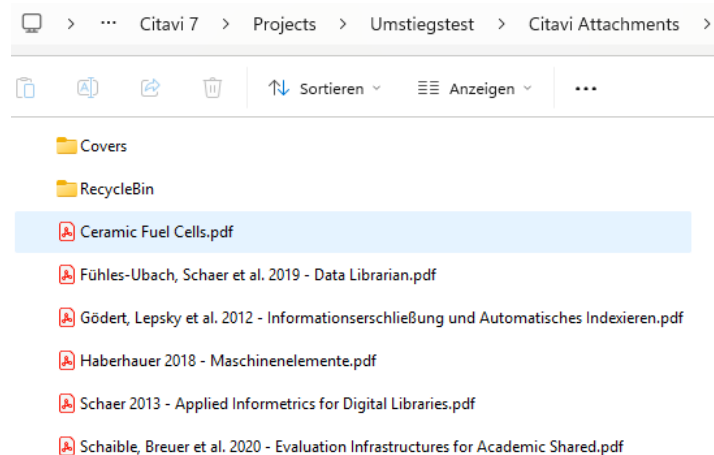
> ··· Citavi 7 > Projects > Umstiegstest > Citavi Attachments >

Sortieren Anzeigen ···

Covers

RecycleBin

Ceramic Fuel Cells.pdf

Fühles-Ubach, Schaer et al. 2019 - Data Librarian.pdf

Gödert, Lepsky et al. 2012 - Informationserschließung und Automatisches Indexieren.pdf

Haberhauer 2018 - Maschinenelemente.pdf

Schaer 2013 - Applied Informetrics for Digital Libraries.pdf

Schaible, Breuer et al. 2020 - Evaluation Infrastructures for Academic Shared.pdf